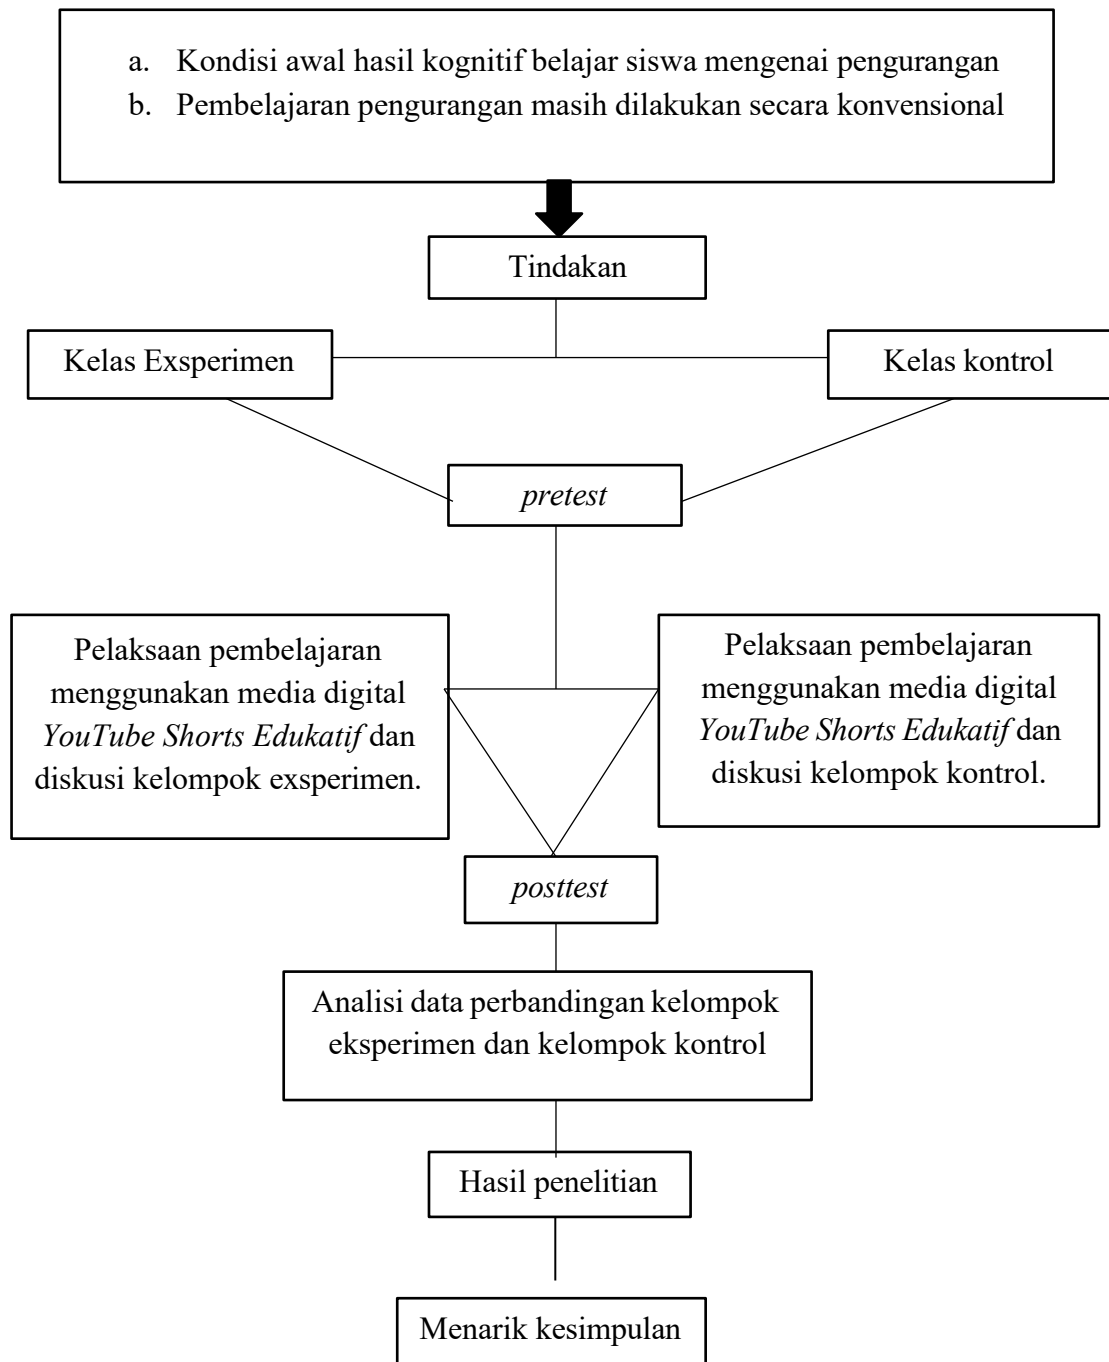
a. Kondisi awal hasil kognitif belajar siswa mengenai pengurangan
b. Pembelajaran pengurangan masih dilakukan secara konvensional

Tindakan

Kelas Exsperimen

Kelas kontrol

pretest

Pelaksaan pembelajaran menggunakan media digital YouTube Shorts Edukatif dan diskusi kelompok exsperimen.

Pelaksaan pembelajaran menggunakan media digital YouTube Shorts Edukatif dan diskusi kelompok kontrol.

posttest

Analisi data perbandingan kelompok eksperimen dan kelompok kontrol

Hasil penelitian

Menarik kesimpulan